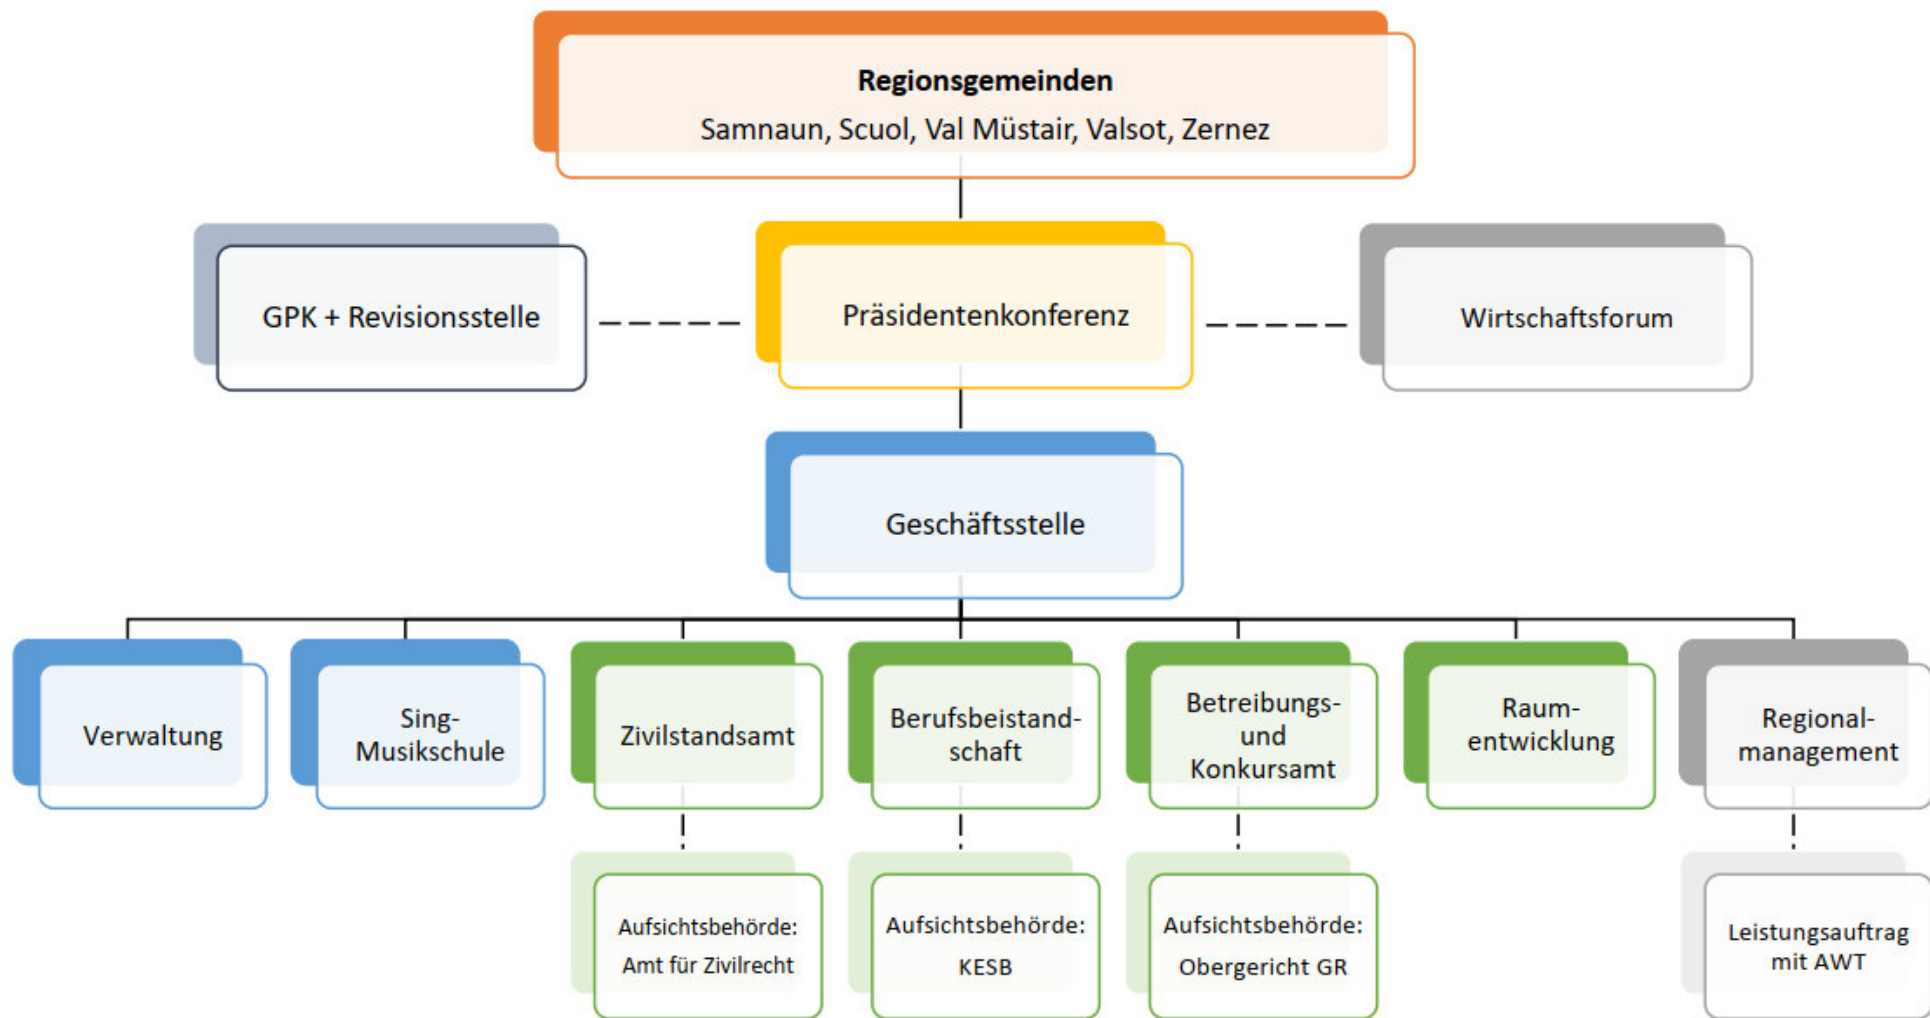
Regionsgemeinden
Samnaun, Scuol, Val Müstair, Valsot, Zernez

GPK + Revisionsstelle

Präsidentenkonferenz

Wirtschaftsforum

Geschäftsstelle

Verwaltung

Sing-Musikschule

Zivilstandsamt

Berufsbeistandschaft

Betreibungs- und Konkursamt

Raumentwicklung

Regionalmanagement

Aufsichtsbehörde: Amt für Zivilrecht

Aufsichtsbehörde: KESB

Aufsichtsbehörde: Obergericht GR

Leistungsauftrag mit AWT